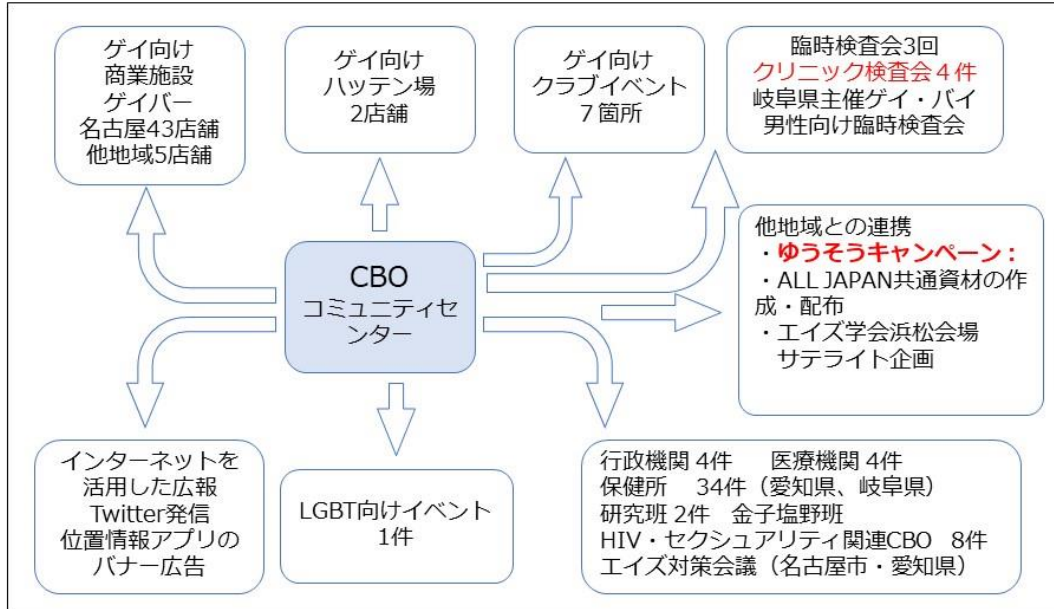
ゲイ向け
商業施設
ゲイバー
名古屋43店舗
他地域5店舗

ゲイ向け
ハッテン場
2店舗

ゲイ向け
クラブイベント
7箇所

臨時検査会3回
クリニック検査会４件
岐阜県主催ゲイ・バイ
男性向け臨時検査会

CBO
コミュニティセンター

他地域との連携
・ゆうそうキャンペーン：
・ALL JAPAN共通資材の作成・配布
・エイズ学会浜松会場
サテライト企画

インターネットを
活用した広報
Twitter発信
位置情報アプリの
バナー広告

LGBT向けイベント
1件

行政機関 4件　医療機関 4件
保健所　34件（愛知県、岐阜県）
研究班 2件　金子塩野班
HIV・セクシュアリティ関連CBO　8件
エイズ対策会議（名古屋市・愛知県）